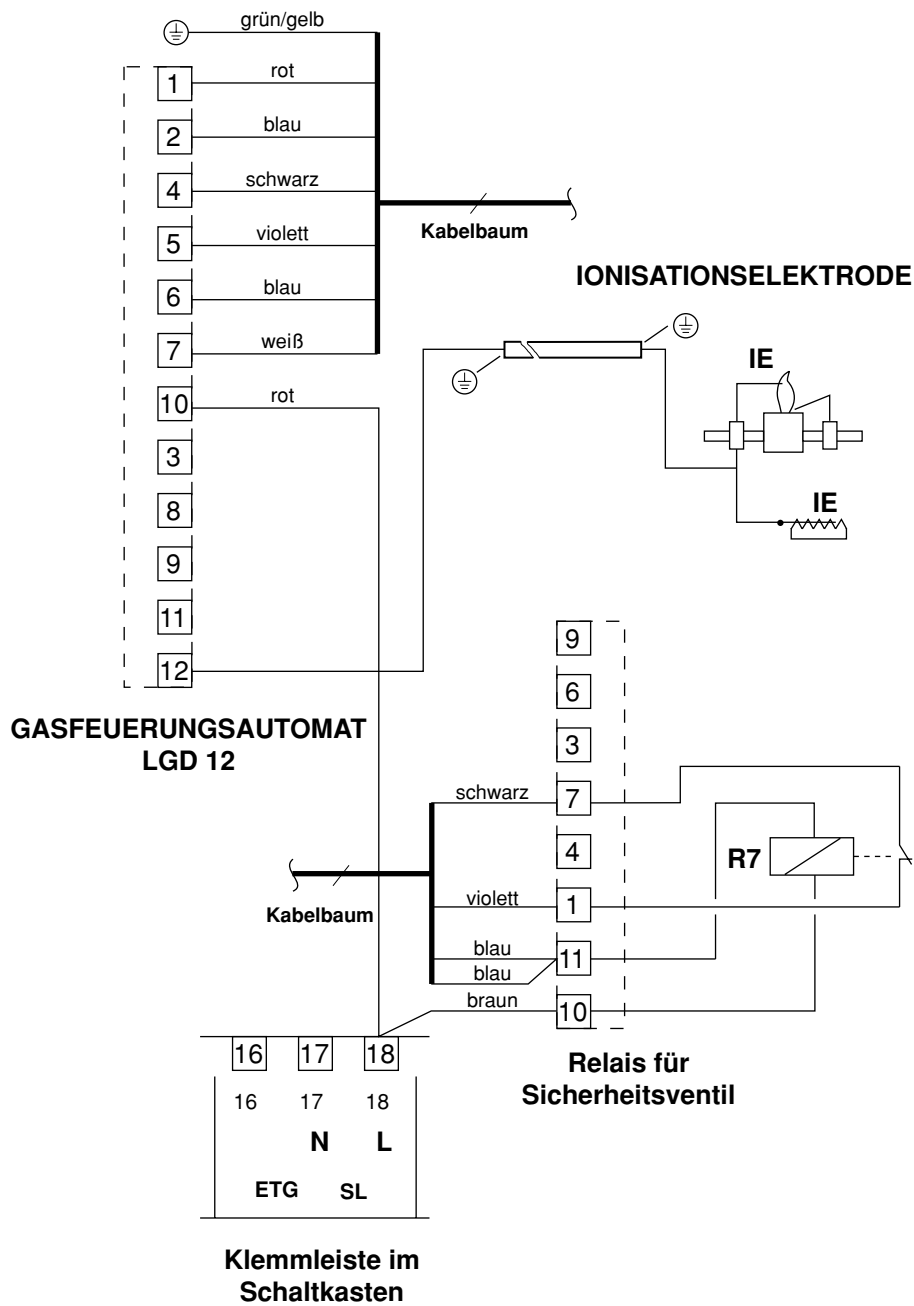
grün/gelb

1 rot
2 blau
4 schwarz
5 violett
6 blau
7 weiß
10 rot
3
8
9
11
12

Kabelbaum

IONISATIONSELEKTRODE

IE

IE

GASFEUERUNGSAUTOMAT
LGD 12

9
6
3
schwarz 7
4
violett 1
blau
blau 11
braun 10

R7

Kabelbaum

16 17 18

16 17 18
N L
ETG SL

Relais für
Sicherheitsventil

Klemmleiste im
Schaltkasten